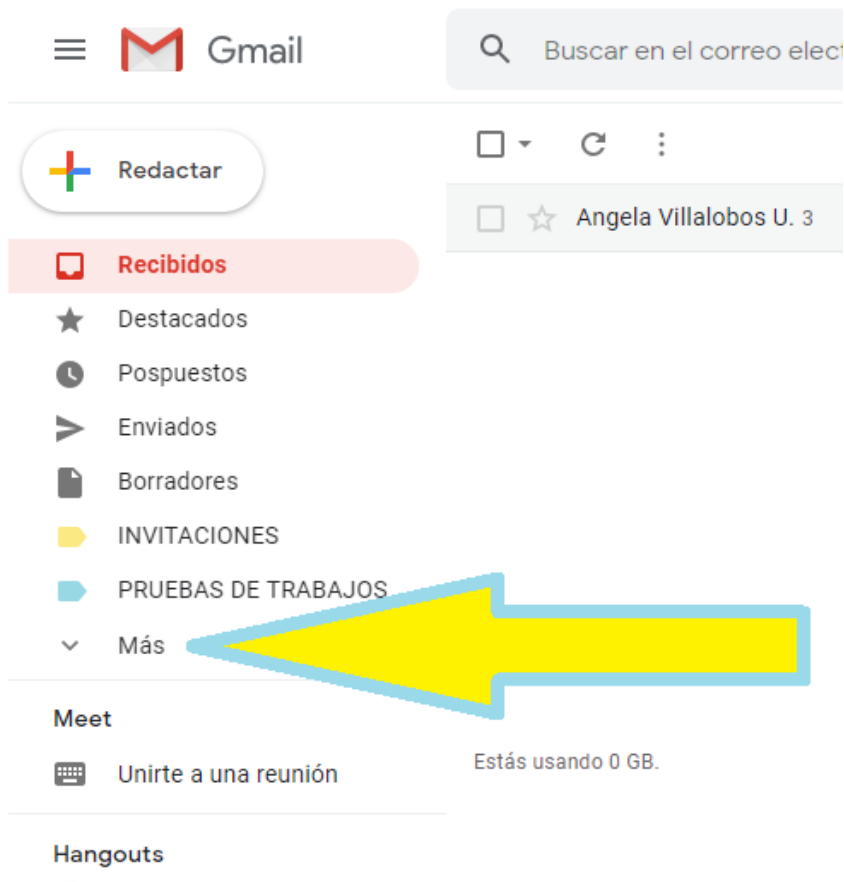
Gmail

Buscar en el correo elect

Redactar

Recibidos
Destacados
Pospuestos
Enviados
Borradores
INVITACIONES
PRUEBAS DE TRABAJOS
Más

Meet
Unirte a una reunión

Hangouts

Angela Villalobos U. 3

Estás usando 0 GB.